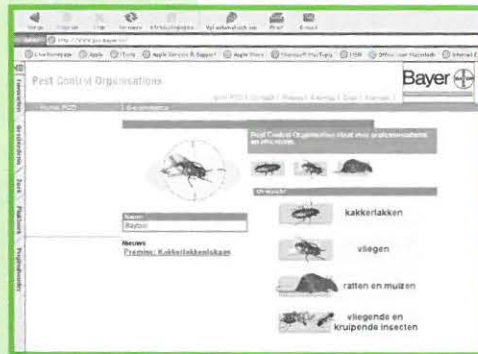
Vorige Volgende Stop Vernieuw Afdrukvoorbeeld Vorige Volgende Afdrukken E-mail

Adres http://www.pco.bayer.nl

Pest Control Organisations

Bayer

Home PCO

Pest Control Organisation staat voor professionele en efficiënte

Naam:
Baytox

Nieuws
Premise: Kakkerlakkenlokaas

kakkerlakken

vliegen

ratten en muizen

vliegende en kruipende insecten